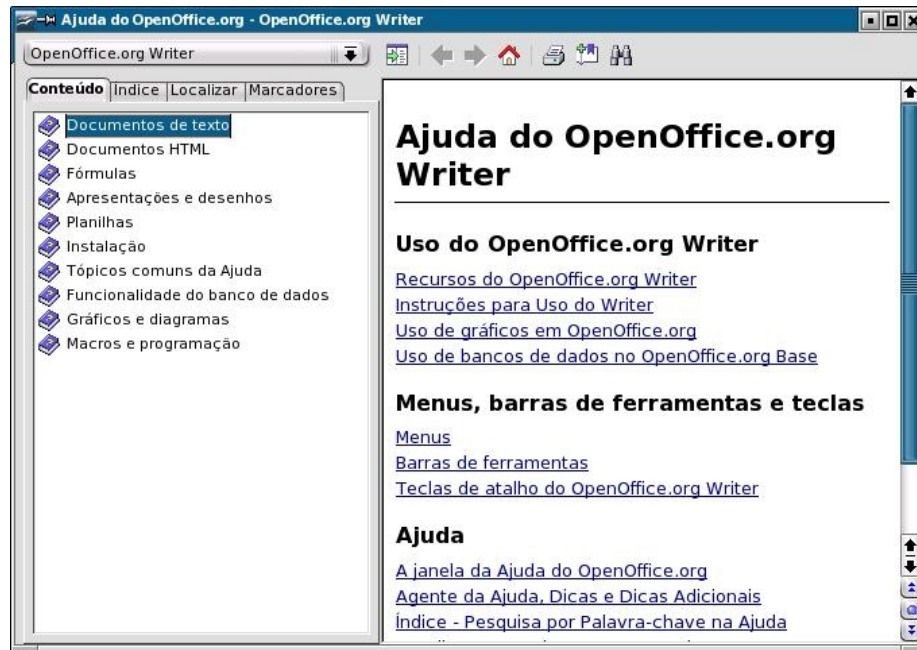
Ajuda do OpenOffice.org - OpenOffice.org Writer

OpenOffice.org Writer

Conteúdo | Índice | Localizar | Marcadores

Documentos de texto
Documentos HTML
Fórmulas
Apresentações e desenhos
Planilhas
Instalação
Tópicos comuns da Ajuda
Funcionalidade do banco de dados
Gráficos e diagramas
Macros e programação

# Ajuda do OpenOffice.org Writer

## Uso do OpenOffice.org Writer

Recursos do OpenOffice.org Writer
Instruções para Uso do Writer
Uso de gráficos em OpenOffice.org
Uso de bancos de dados no OpenOffice.org Base

## Menus, barras de ferramentas e teclas

Menus
Barras de ferramentas
Teclas de atalho do OpenOffice.org Writer

## Ajuda

A janela da Ajuda do OpenOffice.org
Agente da Ajuda, Dicas e Dicas Adicionais
Índice - Pesquisa por Palavra-chave na Ajuda
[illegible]